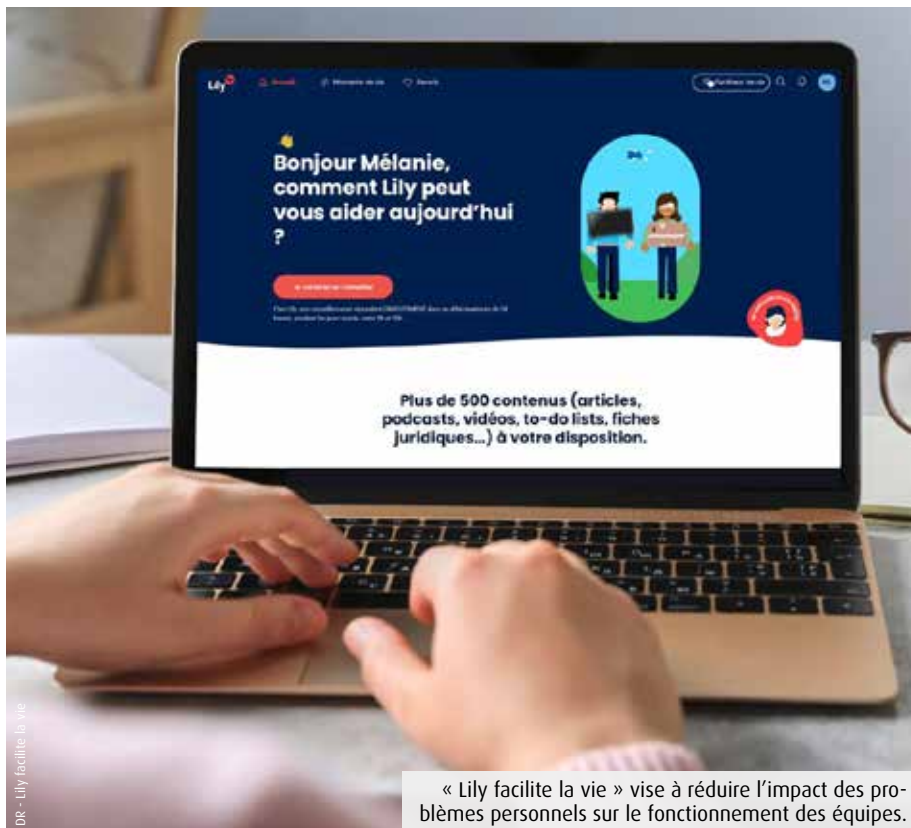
Lily

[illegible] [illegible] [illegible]

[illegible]

Bonjour Mélanie, comment Lily peut vous aider aujourd'hui ?

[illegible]

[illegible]

Plus de 500 contenus (articles, podcasts, vidéos, to-do lists, fiches juridiques...) à votre disposition.

DR - Lily facilite la vie

« Lily facilite la vie » vise à réduire l'impact des problèmes personnels sur le fonctionnement des équipes.